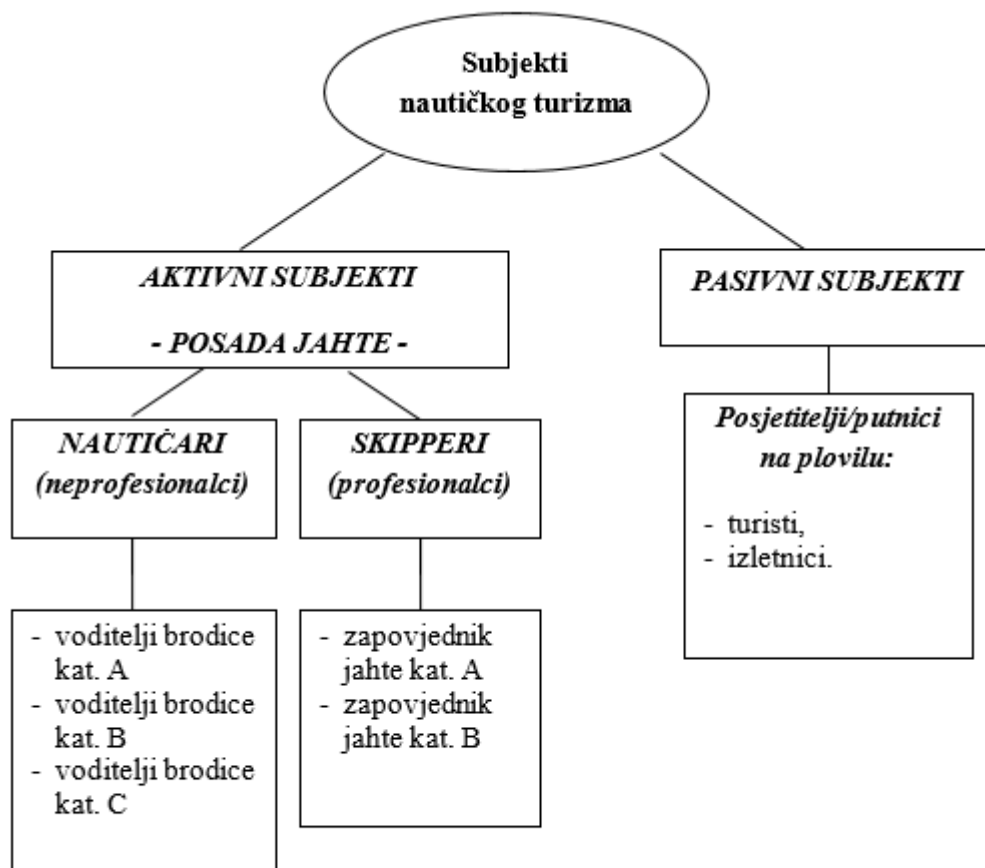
Subjekti nautičkog turizma

AKTIVNI SUBJEKTI

- POSADA JAHTE -

PASIVNI SUBJEKTI

NAUTIČARI (neprofesionalci)

SKIPPERI (profesionalci)

Posjetitelji/putnici na plovilu:

- turisti,
- izletnici.

- voditelji brodice kat. A
- voditelji brodice kat. B
- voditelji brodice kat. C

- zapovjednik jahte kat. A
- zapovjednik jahte kat. B